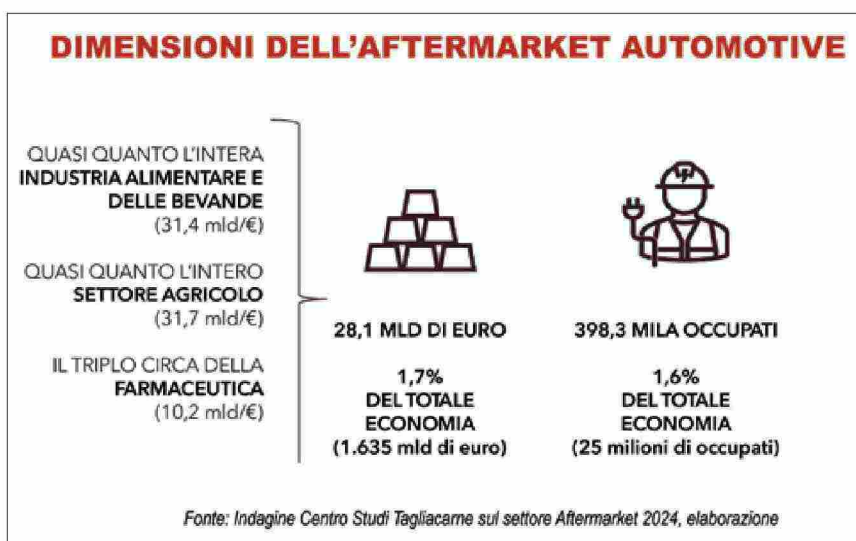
DIMENSIONI DELL'AFTERMARKET AUTOMOTIVE

QUASI QUANTO L'INTERA INDUSTRIA ALIMENTARE E DELLE BEVANDE (31,4 mld/€)

QUASI QUANTO L'INTERO SETTORE AGRICOLO (31,7 mld/€)

IL TRIPLO CIRCA DELLA FARMACEUTICA (10,2 mld/€)

28,1 MLD DI EURO

1,7% DEL TOTALE ECONOMIA (1.635 mld di euro)

398,3 MILA OCCUPATI

1,6% DEL TOTALE ECONOMIA (25 milioni di occupati)

Fonte: Indagine Centro Studi Tagliacarne sul settore Aftermarket 2024, elaborazione